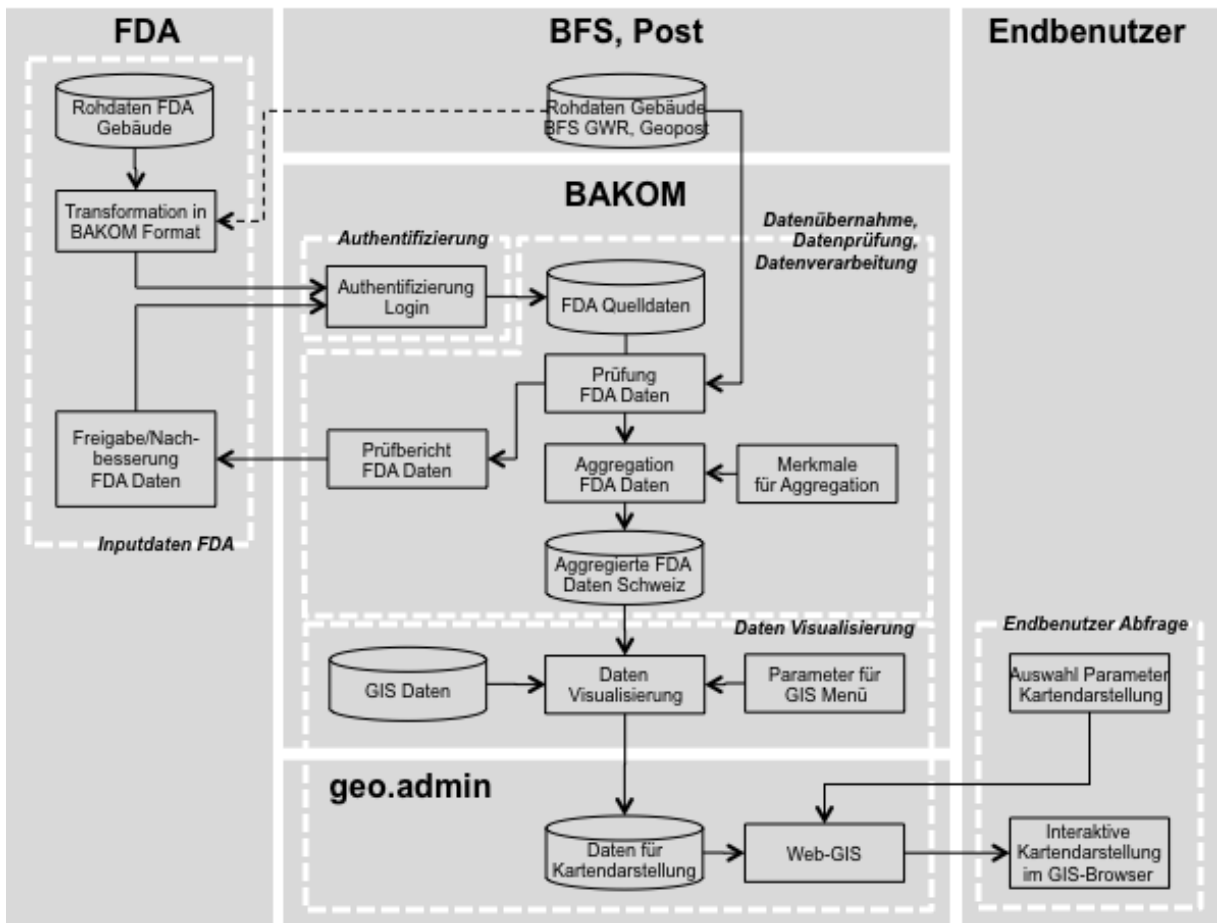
FDA

BFS, Post

Endbenutzer

Rohdaten FDA Gebäude

Rohdaten Gebäude BFS GWR, Geopost

Transformation in BAKOM Format

BAKOM

Datenübernahme, Datenprüfung, Datenverarbeitung

Authentifizierung

Authentifizierung Login

FDA Quelldaten

Prüfung FDA Daten

Freigabe/Nachbesserung FDA Daten

Prüfbericht FDA Daten

Aggregation FDA Daten

Merkmale für Aggregation

Inputdaten FDA

Aggregierte FDA Daten Schweiz

Daten Visualisierung

Endbenutzer Abfrage

GIS Daten

Daten Visualisierung

Parameter für GIS Menü

Auswahl Parameter Kartendarstellung

geo.admin

Daten für Kartendarstellung

Web-GIS

Interaktive Kartendarstellung im GIS-Browser